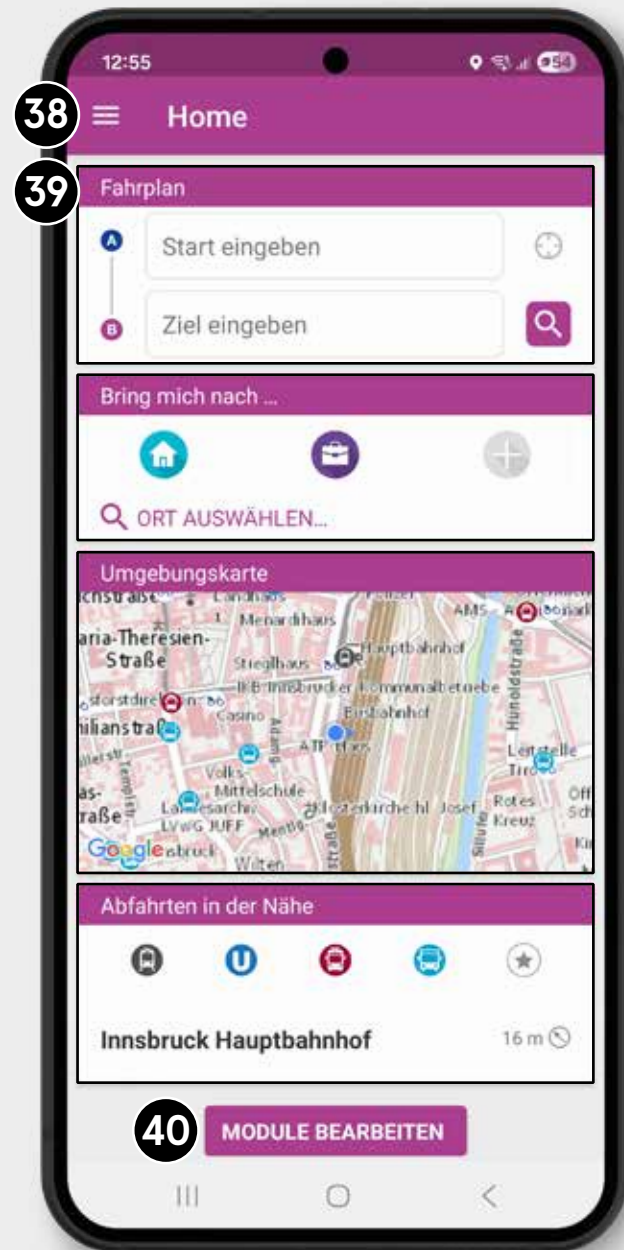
12:55

38 Home

39 Fahrplan

A Start eingeben

B Ziel eingeben

Bring mich nach ...

ORT AUSWÄHLEN...

Umgebungskarte

Maria-Theresien-Straße

Landhaus

Menardihaus

Hauptbahnhof

Stieglhaus

IKB Innsbrucker Kommunalbetriebe

Casino

Bierbahnhof

Volks-Mittelschule

Klosterkirche hl. Josef

Rotes Kreuz

Leitstelle Tirol

Hunoldstraße

Google

Wilten

Abfahrten in der Nähe

Innsbruck Hauptbahnhof 16 m

40 MODULE BEARBEITEN